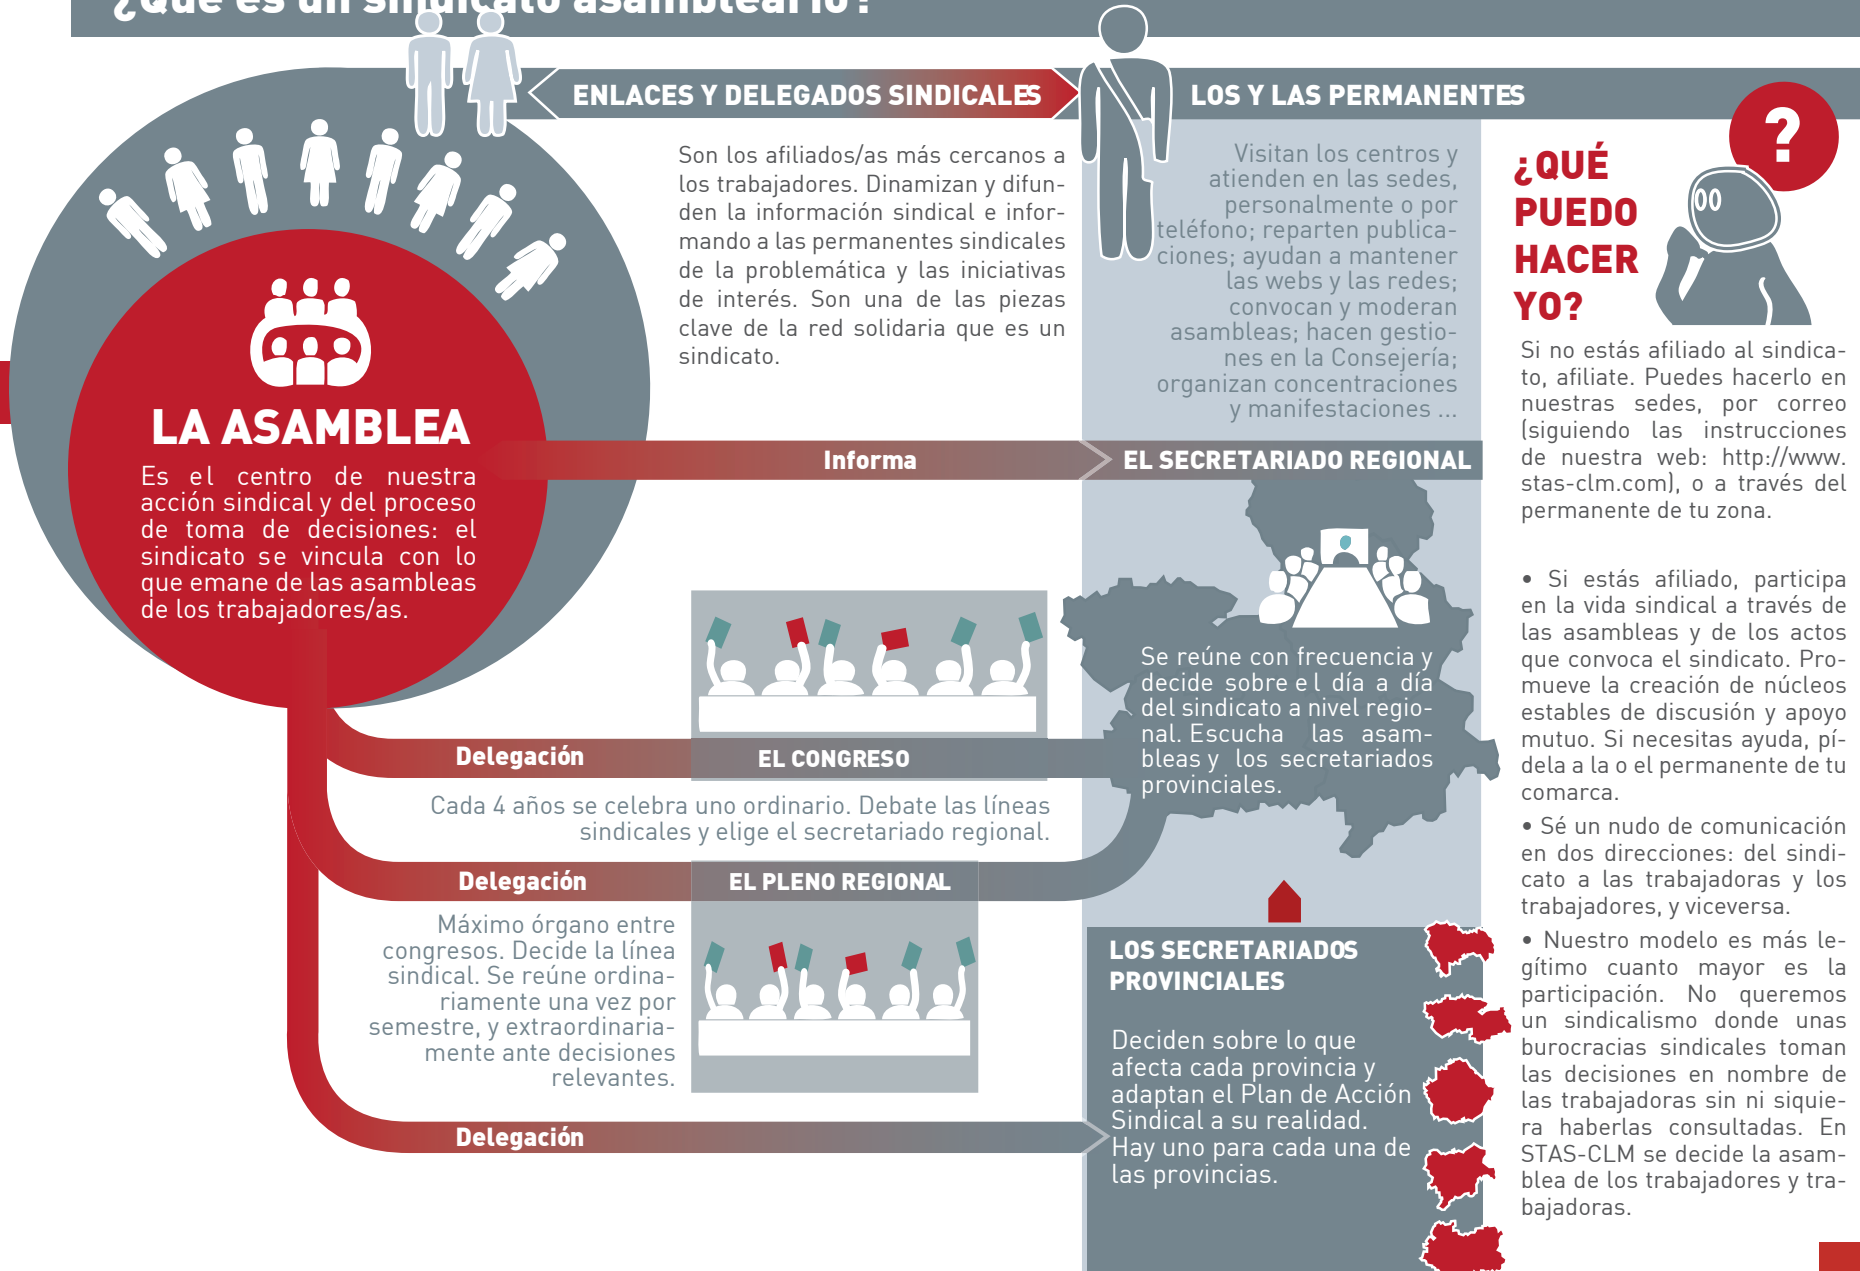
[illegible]

ENLACES Y DELEGADOS SINDICALES

Son los afiliados/as más cercanos a los trabajadores. Dinamizan y difunden la información sindical e informando a las permanentes sindicales de la problemática y las iniciativas de interés. Son una de las piezas clave de la red solidaria que es un sindicato.

LOS Y LAS PERMANENTES

Visitan los centros y atienden en las sedes, personalmente o por teléfono; reparten publicaciones; ayudan a mantener las webs y las redes; convocan y moderan asambleas; hacen gestiones en la Consejería; organizan concentraciones y manifestaciones ...

¿QUÉ PUEDO HACER YO?

Si no estás afiliado al sindicato, afiliate. Puedes hacerlo en nuestras sedes, por correo (siguiendo las instrucciones de nuestra web: http://www.stas-clm.com), o a través del permanente de tu zona.

• Si estás afiliado, participa en la vida sindical a través de las asambleas y de los actos que convoca el sindicato. Promueve la creación de núcleos estables de discusión y apoyo mutuo. Si necesitas ayuda, pídela a la o el permanente de tu comarca.

• Sé un nudo de comunicación en dos direcciones: del sindicato a las trabajadoras y los trabajadores, y viceversa.

• Nuestro modelo es más legítimo cuanto mayor es la participación. No queremos un sindicalismo donde unas burocracias sindicales toman las decisiones en nombre de las trabajadoras sin ni siquiera haberlas consultadas. En STAS-CLM se decide la asamblea de los trabajadores y trabajadoras.

LA ASAMBLEA

Es el centro de nuestra acción sindical y del proceso de toma de decisiones: el sindicato se vincula con lo que emane de las asambleas de los trabajadores/as.

Informa

EL SECRETARIADO REGIONAL

Se reúne con frecuencia y decide sobre el día a día del sindicato a nivel regional. Escucha las asambleas y los secretariados provinciales.

Delegación

EL CONGRESO

Cada 4 años se celebra uno ordinario. Debate las líneas sindicales y elige el secretariado regional.

Delegación

EL PLENO REGIONAL

Máximo órgano entre congresos. Decide la línea sindical. Se reúne ordinariamente una vez por semestre, y extraordinariamente ante decisiones relevantes.

Delegación

LOS SECRETARIADOS PROVINCIALES

Deciden sobre lo que afecta cada provincia y adaptan el Plan de Acción Sindical a su realidad. Hay uno para cada una de las provincias.